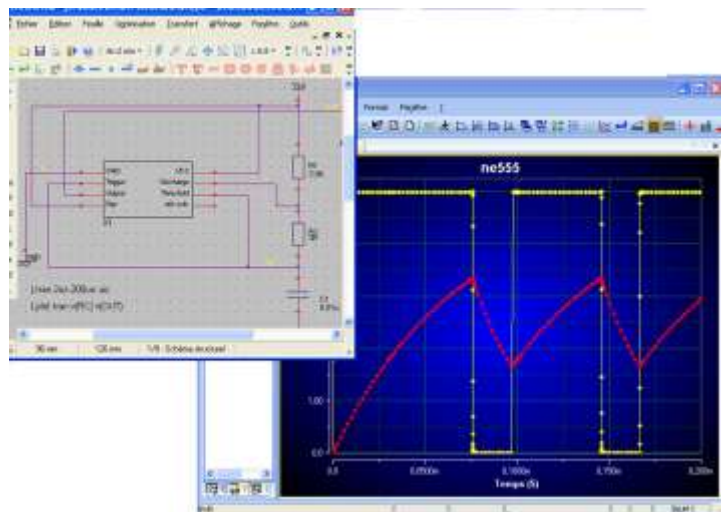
Fichier Edition Feuille Optimisation Transfert Affichage Fenêtre Outils

12V

Vcc
Trigger
Output
Reset

Ctrl
Discharge
Threshold
sets

U1

R1
2.5K

R2

C1

Tran 0 0.2 5e-4

Format Fenêtre

ne555

1.00

0.0

0.0

0.0500

0.100

0.150

0.200

Temps (S)

36 mm

126 mm

1/8 : Schéma électrique